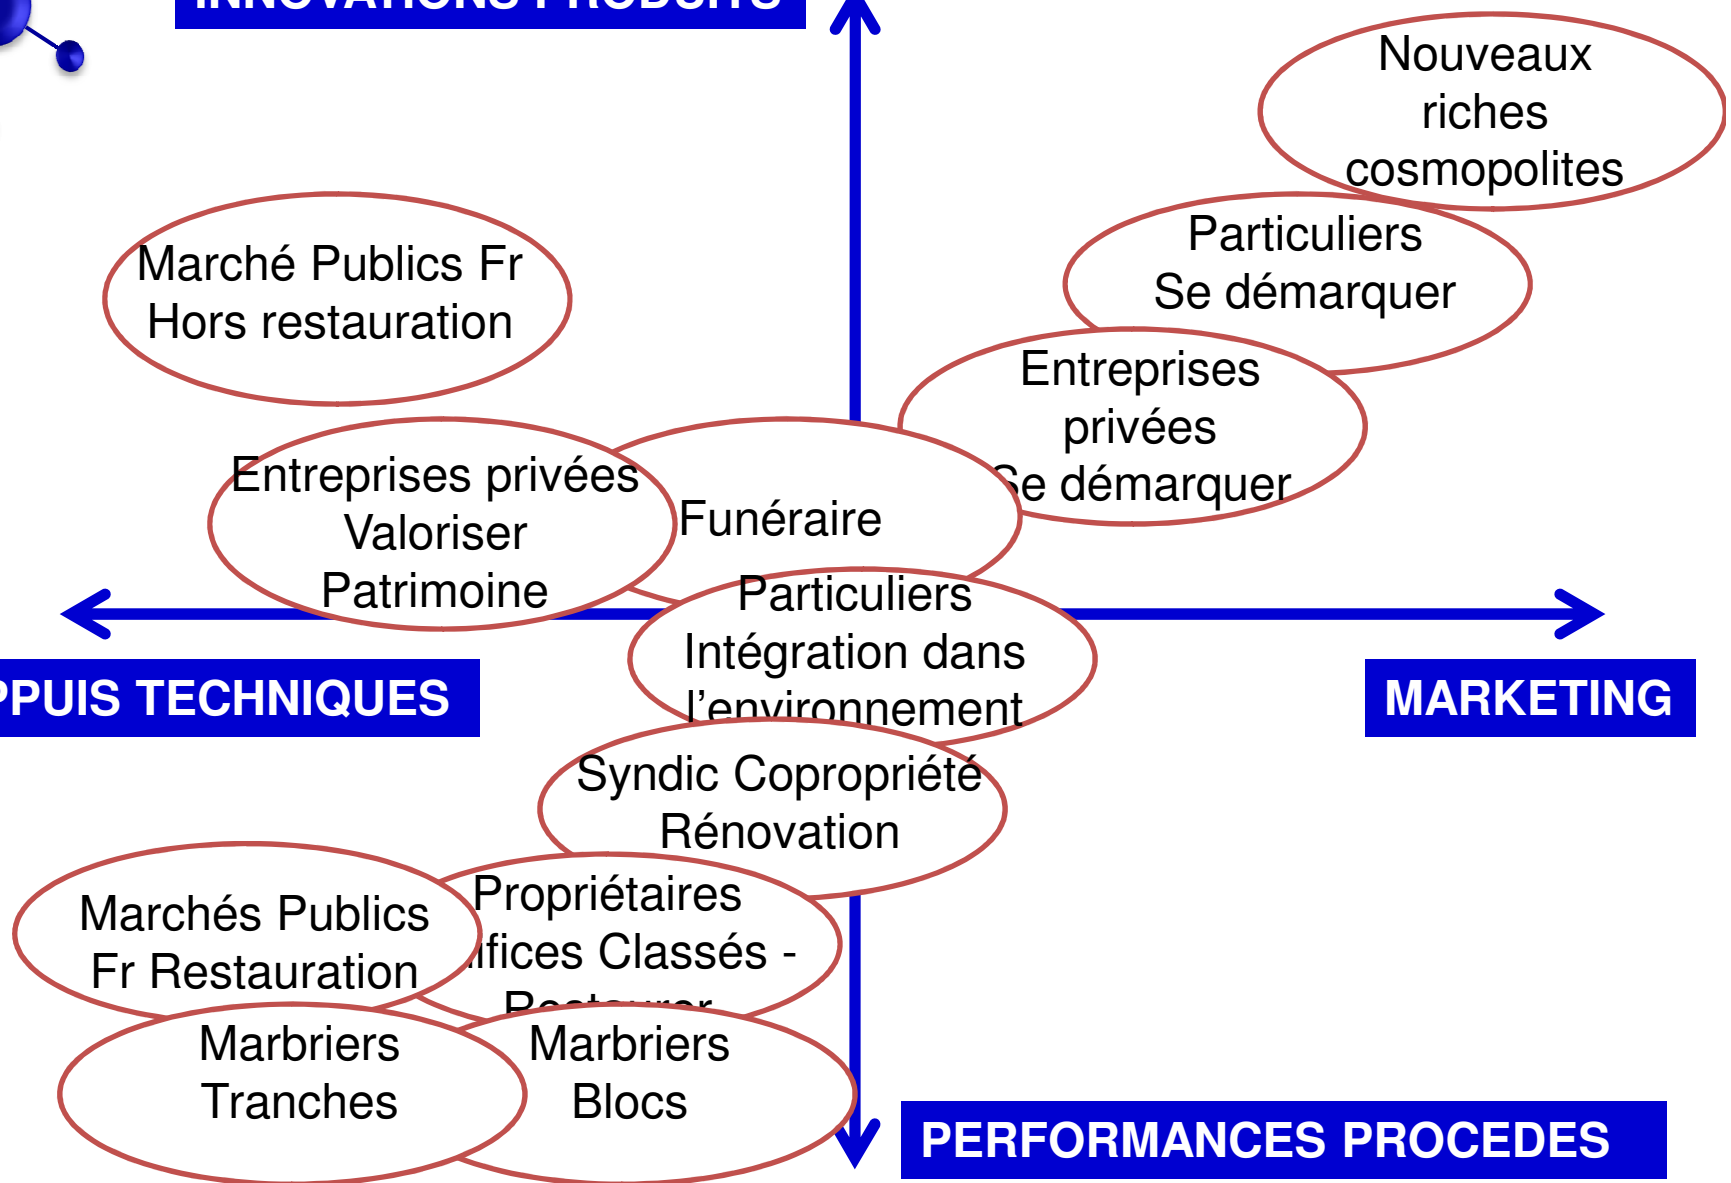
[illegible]

Nouveaux riches cosmopolites

Marché Publics Fr Hors restauration

Particuliers Se démarquer

Entreprises privées Se démarquer

Entreprises privées Valoriser Patrimoine

Funéraire

Particuliers Intégration dans l'environnement

PPUIS TECHNIQUES

MARKETING

Syndic Copropriété Rénovation

Marchés Publics Fr Restauration

Propriétaires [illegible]ifices Classés - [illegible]

Marbriers Tranches

Marbriers Blocs

PERFORMANCES PROCEDES